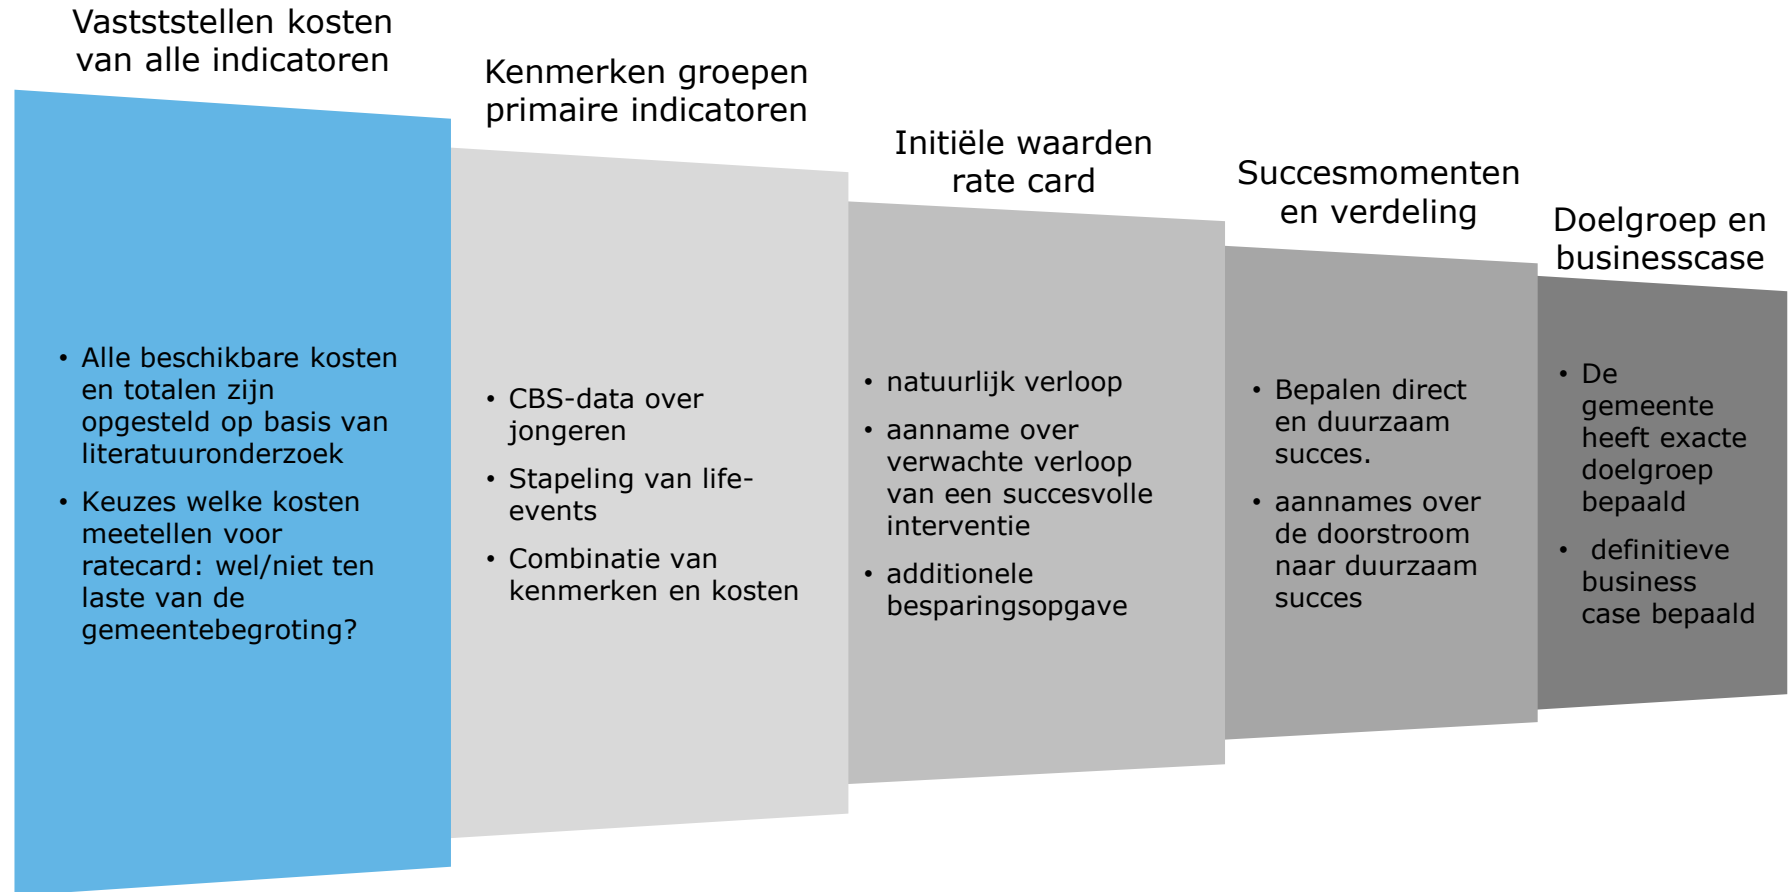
Vaststellen kosten van alle indicatoren

• Alle beschikbare kosten en totalen zijn opgesteld op basis van literatuuronderzoek
• Keuzes welke kosten meetellen voor ratecard: wel/niet ten laste van de gemeentebegroting?

Kenmerken groepen primaire indicatoren

• CBS-data over jongeren
• Stapeling van life-events
• Combinatie van kenmerken en kosten

Initiële waarden rate card

• natuurlijk verloop
• aanname over verwachte verloop van een succesvolle interventie
• additionele besparingsopgave

Succesmomenten en verdeling

• Bepalen direct en duurzaam succes.
• aannames over de doorstroom naar duurzaam succes

Doelgroep en businesscase

• De gemeente heeft exacte doelgroep bepaald
• definitieve business case bepaald